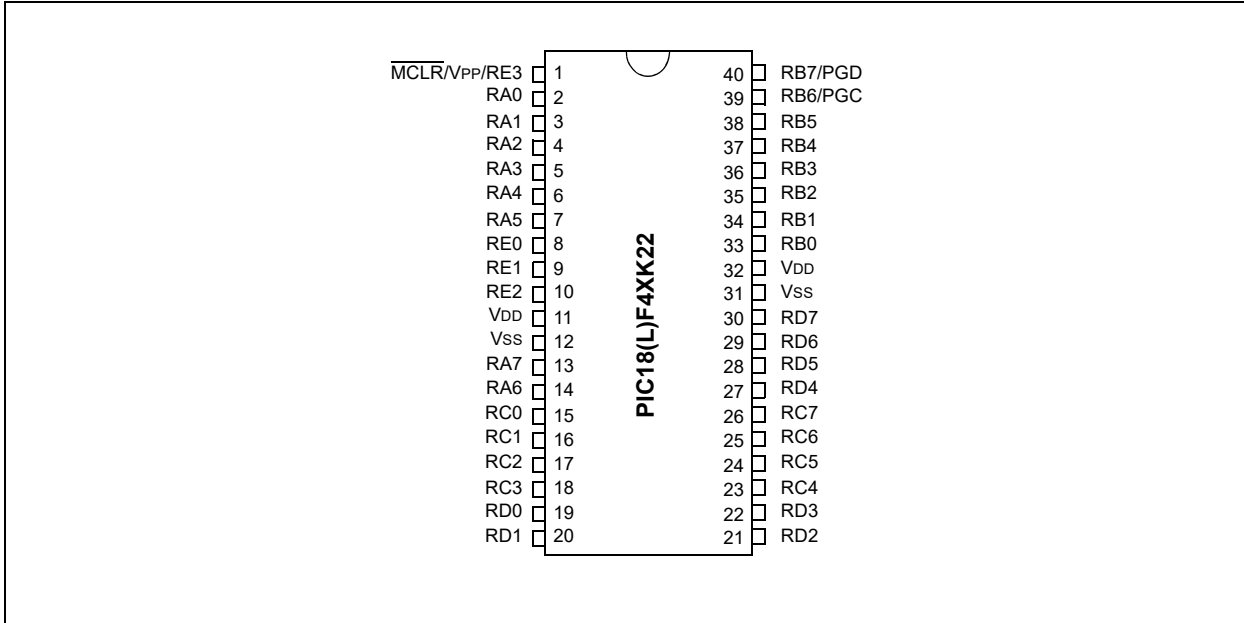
$\overline{\text{MCLR}}$/VPP/RE3 1
RA0 2
RA1 3
RA2 4
RA3 5
RA4 6
RA5 7
RE0 8
RE1 9
RE2 10
VDD 11
VSS 12
RA7 13
RA6 14
RC0 15
RC1 16
RC2 17
RC3 18
RD0 19
RD1 20

PIC18(L)F4XK22

40 RB7/PGD
39 RB6/PGC
38 RB5
37 RB4
36 RB3
35 RB2
34 RB1
33 RB0
32 VDD
31 VSS
30 RD7
29 RD6
28 RD5
27 RD4
26 RC7
25 RC6
24 RC5
23 RC4
22 RD3
21 RD2